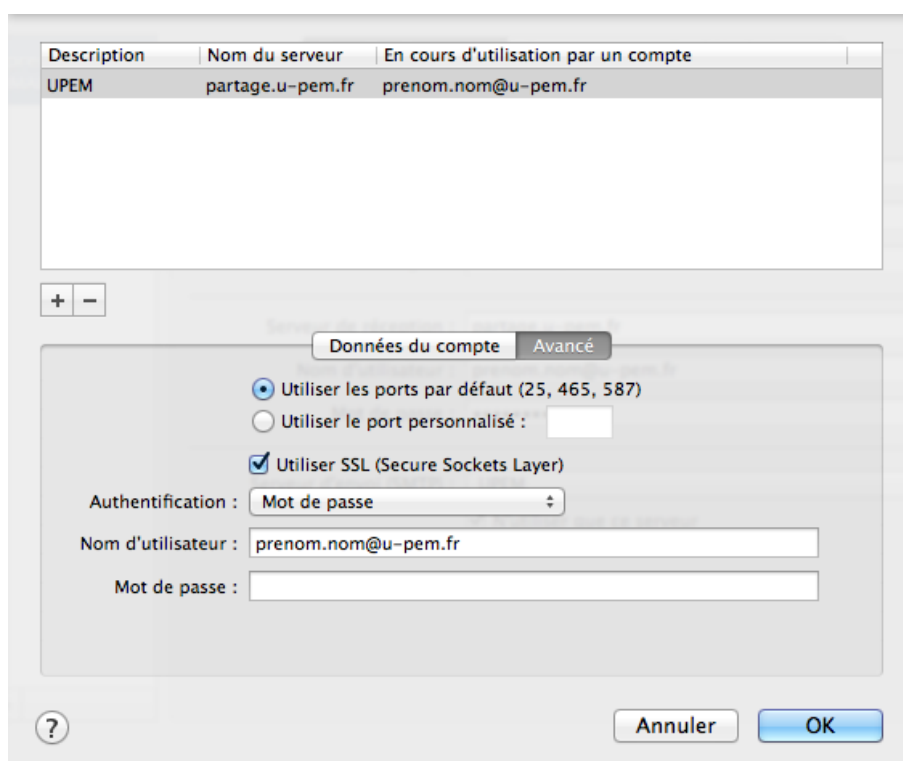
| Description | Nom du serveur | En cours d'utilisation par un compte |
|---|---|---|
| UPEM | partage.u-pem.fr | prenom.nom@u-pem.fr |

+ −

Données du compte Avancé

Utiliser les ports par défaut (25, 465, 587)

Utiliser le port personnalisé :

Utiliser SSL (Secure Sockets Layer)

Authentification : Mot de passe

Nom d'utilisateur : prenom.nom@u-pem.fr

Mot de passe :

?

Annuler OK